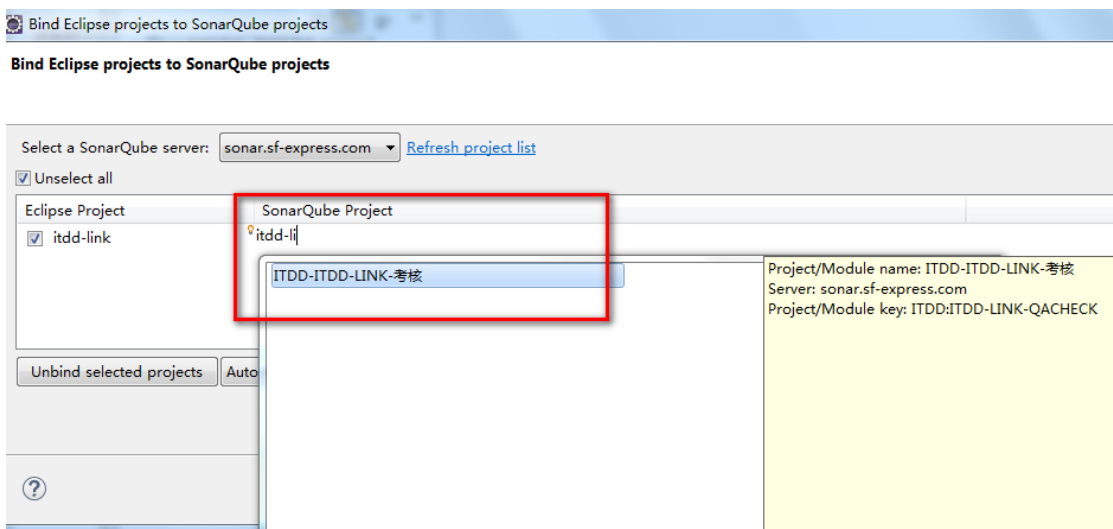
Bind Eclipse projects to SonarQube projects

Bind Eclipse projects to SonarQube projects

Select a SonarQube server: sonar.sf-express.com Refresh project list

Unselect all

| Eclipse Project | SonarQube Project |
|---|---|
| itdd-link | itdd-li |

ITDD-ITDD-LINK-考核

Project/Module name: ITDD-ITDD-LINK-考核
Server: sonar.sf-express.com
Project/Module key: ITDD:ITDD-LINK-QACHECK

Unbind selected projects Auto

?